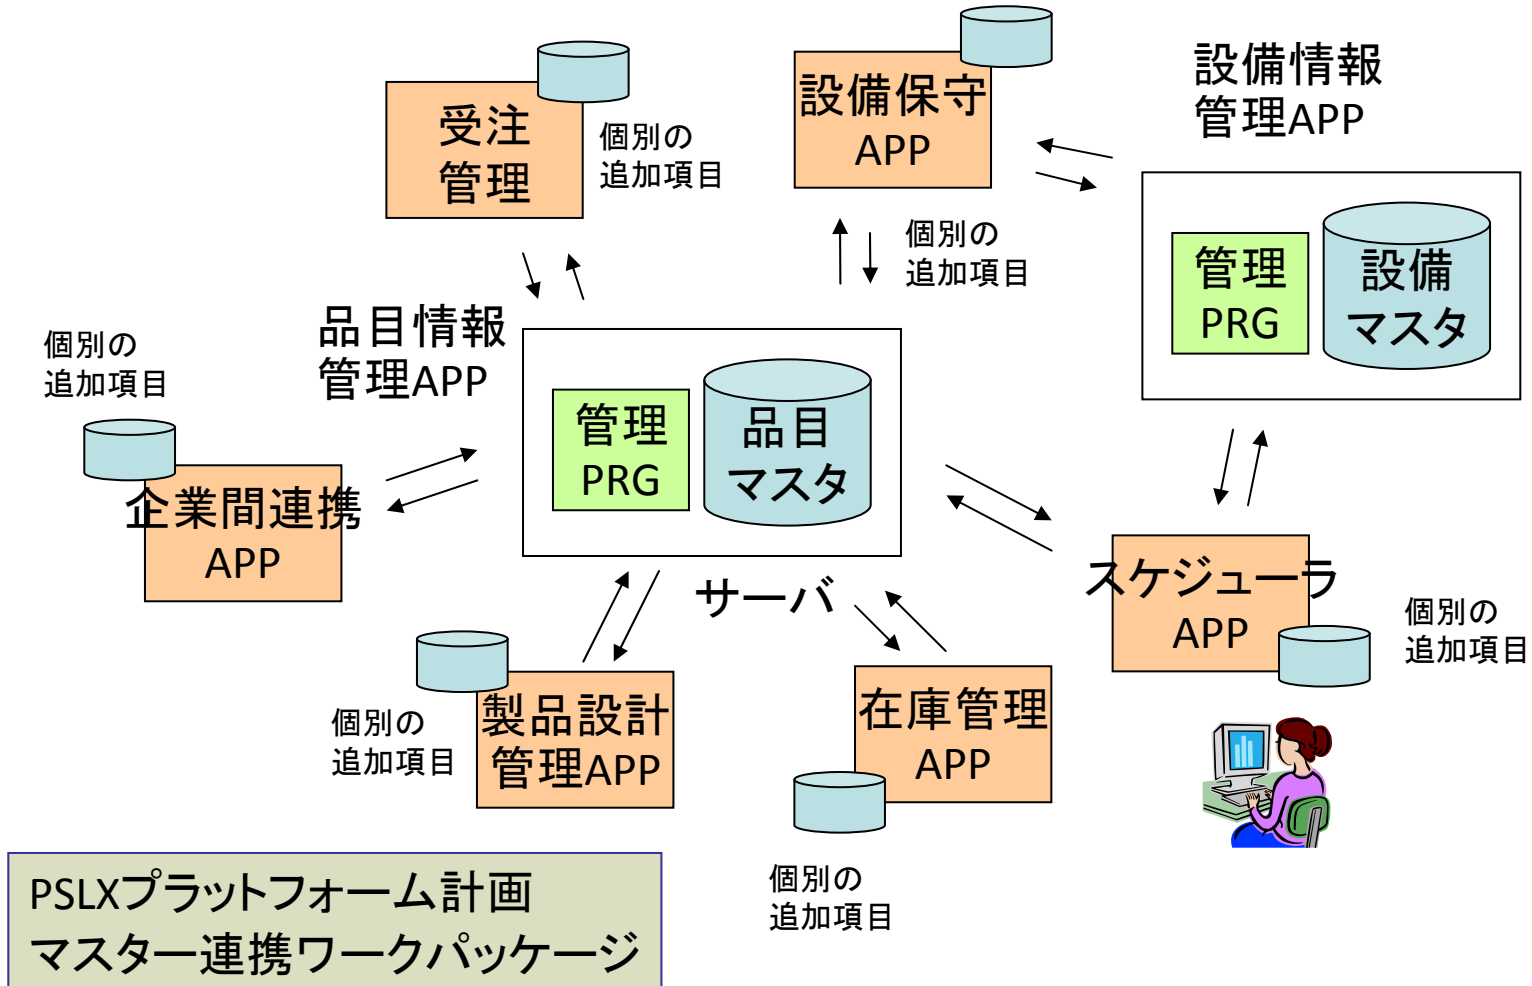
受注
管理

個別の
追加項目

設備保守
APP

設備情報
管理APP

個別の
追加項目

管理
PRG

設備
マスタ

品目情報
管理APP

個別の
追加項目

管理
PRG

品目
マスタ

企業間連携
APP

サーバ

スケジューラ
APP

個別の
追加項目

個別の
追加項目

製品設計
管理APP

在庫管理
APP

個別の
追加項目

PSLXプラットフォーム計画
マスター連携ワークパッケージ